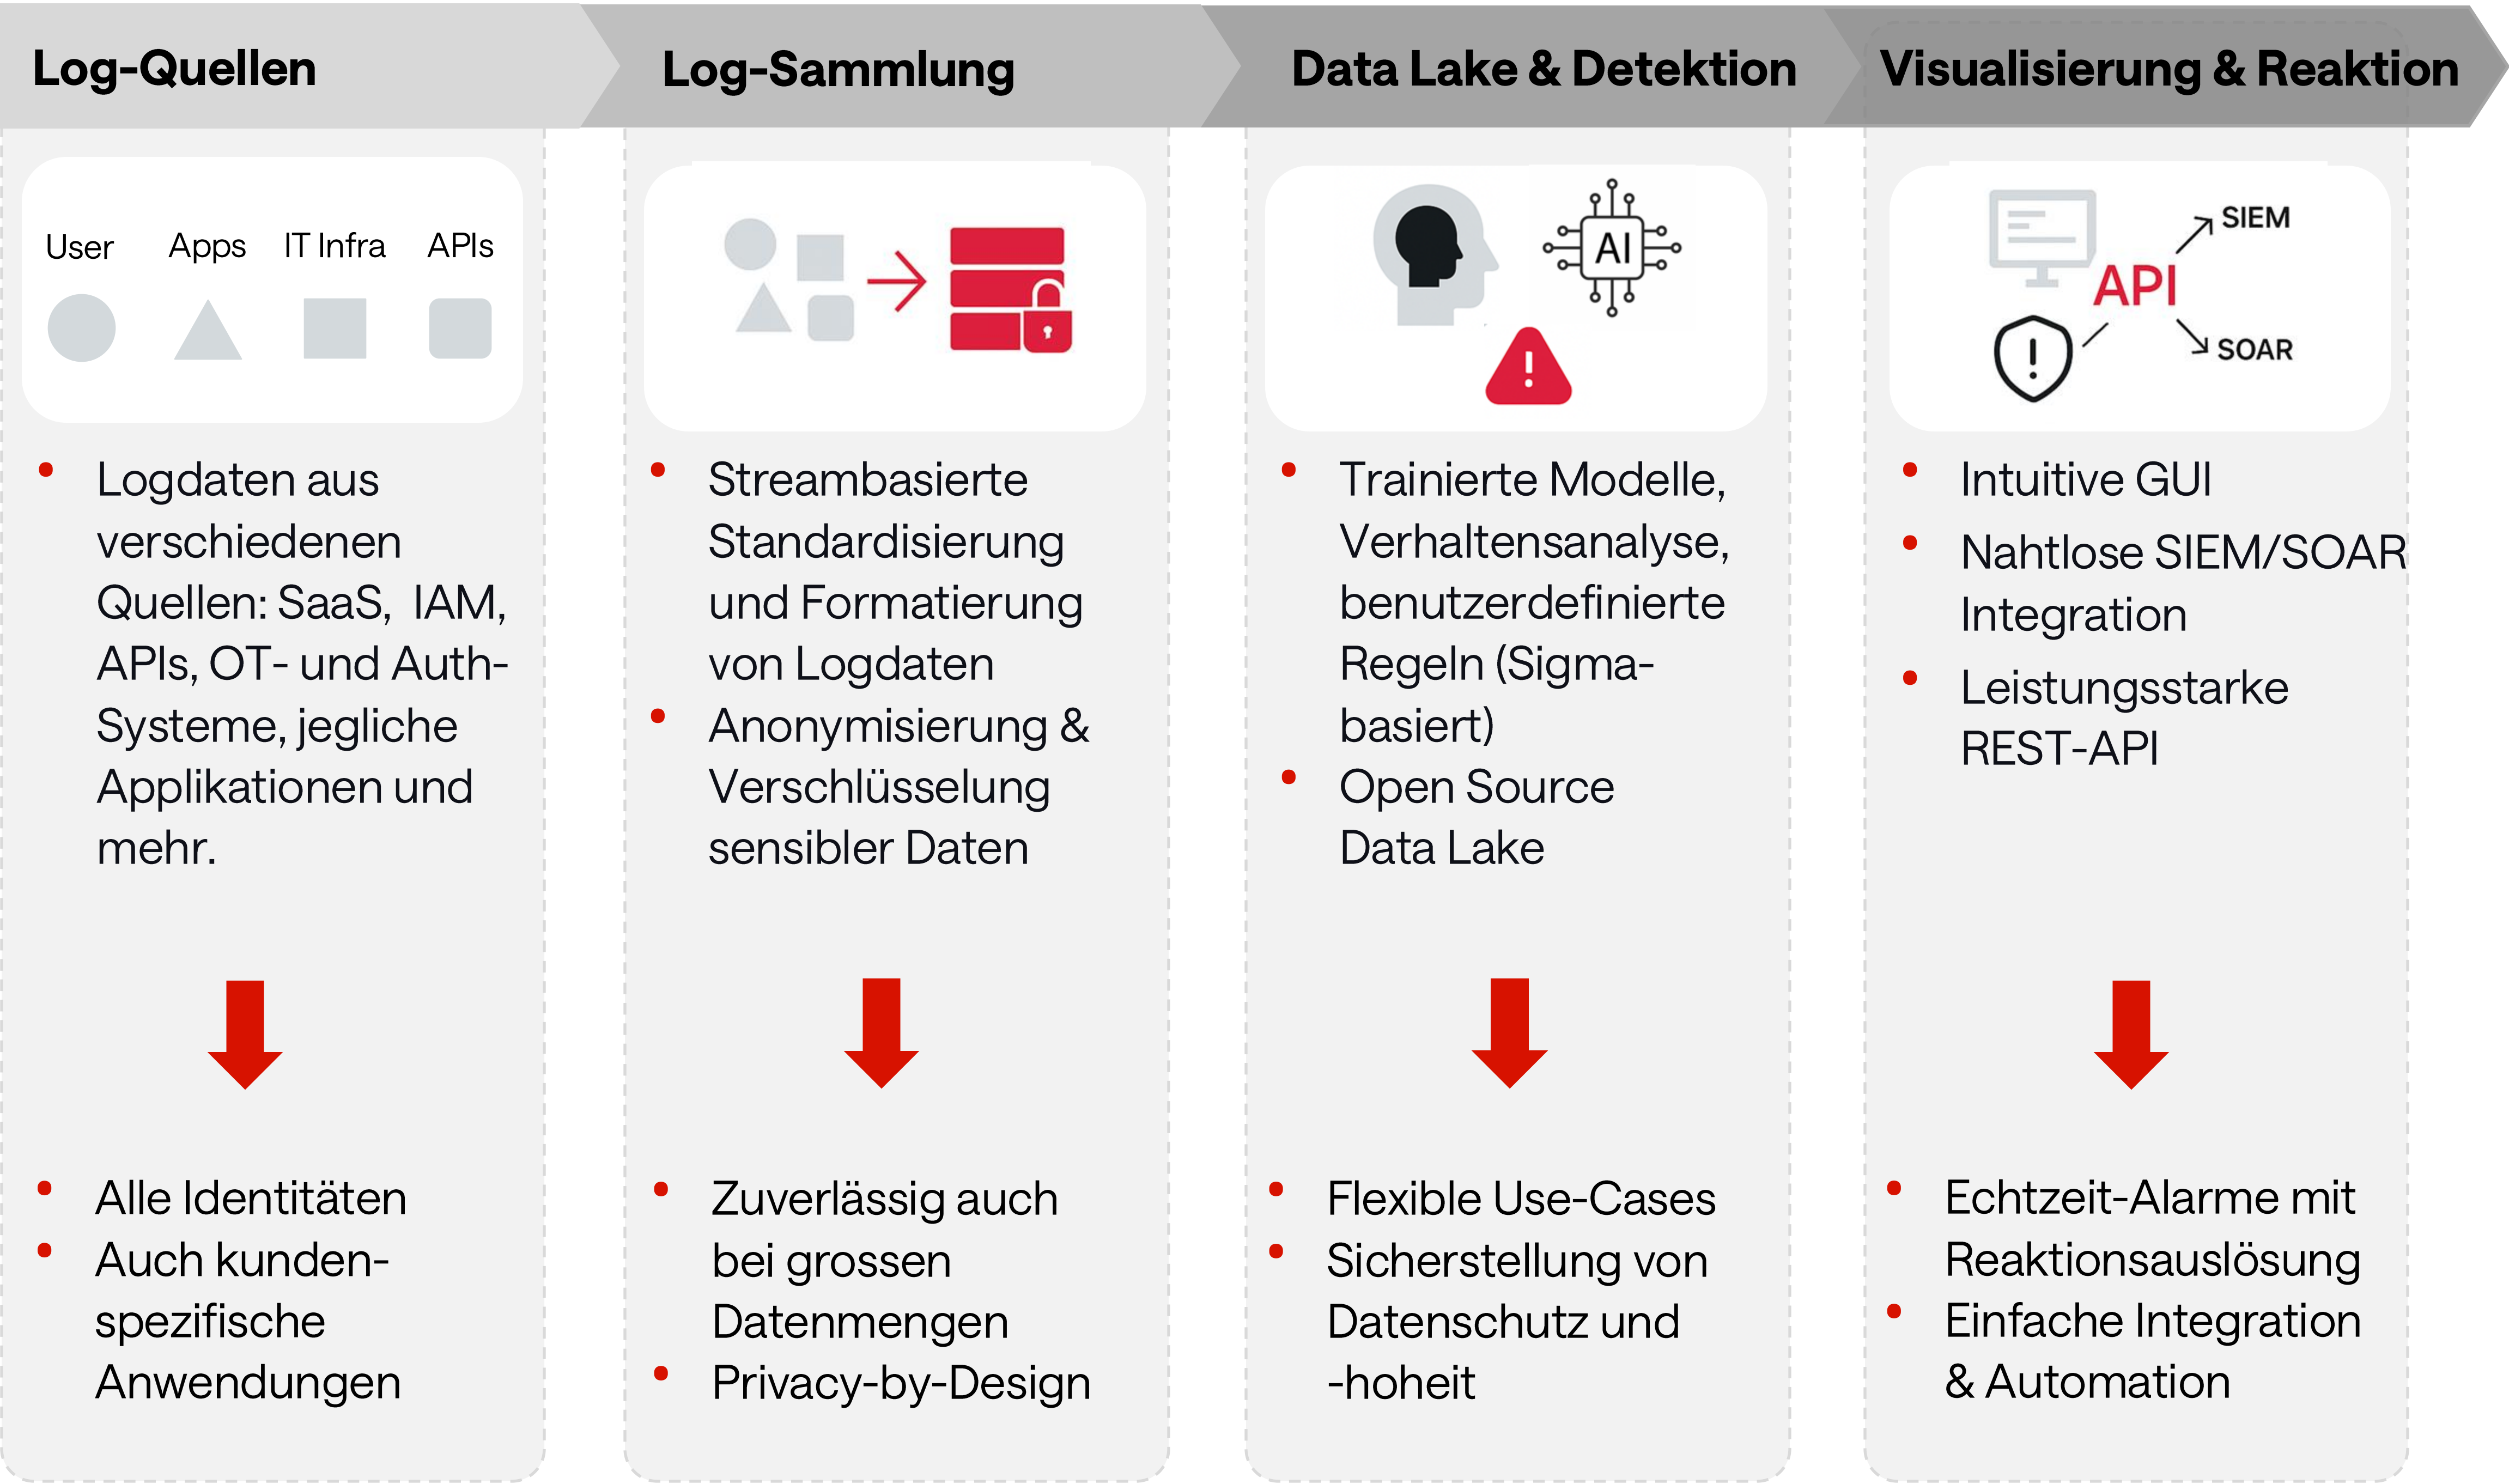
Log-Quellen

User Apps IT Infra APIs

- Logdaten aus verschiedenen Quellen: SaaS, IAM, APIs, OT- und Auth-Systeme, jegliche Applikationen und mehr.

- Alle Identitäten
- Auch kunden-spezifische Anwendungen

Log-Sammlung

- Streambasierte Standardisierung und Formatierung von Logdaten
- Anonymisierung & Verschlüsselung sensibler Daten

- Zuverlässig auch bei grossen Datenmengen
- Privacy-by-Design

Data Lake & Detektion

AI

- Trainierte Modelle, Verhaltensanalyse, benutzerdefinierte Regeln (Sigma-basiert)
- Open Source Data Lake

- Flexible Use-Cases
- Sicherstellung von Datenschutz und -hoheit

Visualisierung & Reaktion

SIEM
API
SOAR

- Intuitive GUI
- Nahtlose SIEM/SOAR Integration
- Leistungsstarke REST-API

- Echtzeit-Alarme mit Reaktionsauslösung
- Einfache Integration & Automation